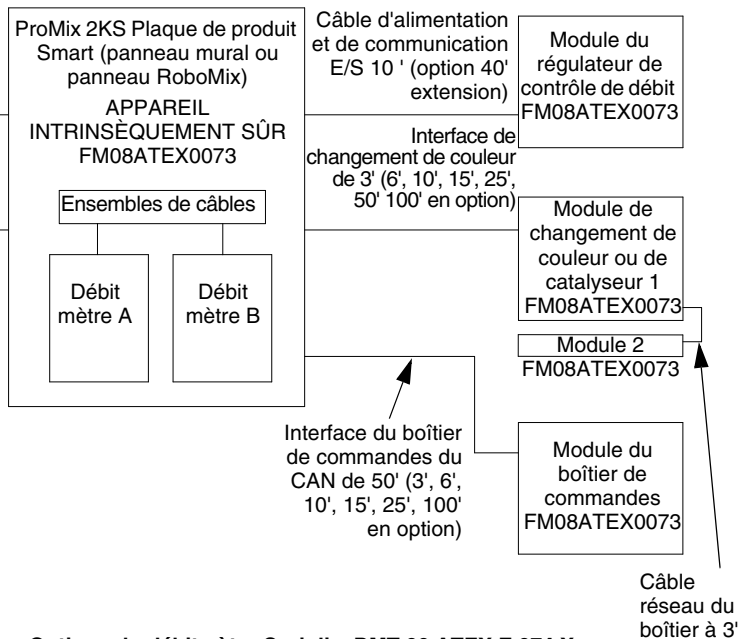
ProMix 2KS Plaque de produit Smart (panneau mural ou panneau RoboMix)
APPAREIL INTRINSÈQUEMENT SÛR FM08ATEX0073

Ensembles de câbles

Débit mètre A

Débit mètre B

Câble d'alimentation et de communication E/S 10 ' (option 40' extension)

Module du régulateur de contrôle de débit FM08ATEX0073

Interface de changement de couleur de 3' (6', 10', 15', 25', 50' 100' en option)

Module de changement de couleur ou de catalyseur 1 FM08ATEX0073

Module 2
FM08ATEX0073

Interface du boîtier de commandes du CAN de 50' (3', 6', 10', 15', 25', 100' en option)

Module du boîtier de commandes FM08ATEX0073

Câble réseau du boîtier à 3'

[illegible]